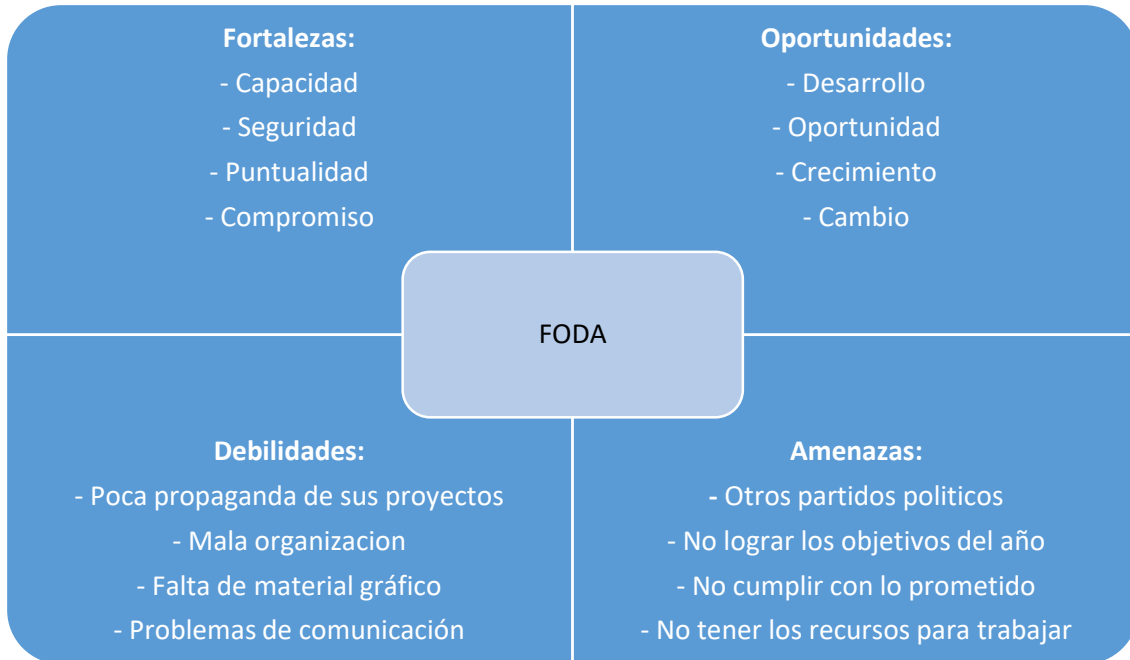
**Fortalezas:**
- Capacidad
- Seguridad
- Puntualidad
- Compromiso

**Oportunidades:**
- Desarrollo
- Oportunidad
- Crecimiento
- Cambio

FODA

**Debilidades:**
- Poca propaganda de sus proyectos
- Mala organizacion
- Falta de material gráfico
- Problemas de comunicación

**Amenazas:**
- Otros partidos politicos
- No lograr los objetivos del año
- No cumplir con lo prometido
- No tener los recursos para trabajar